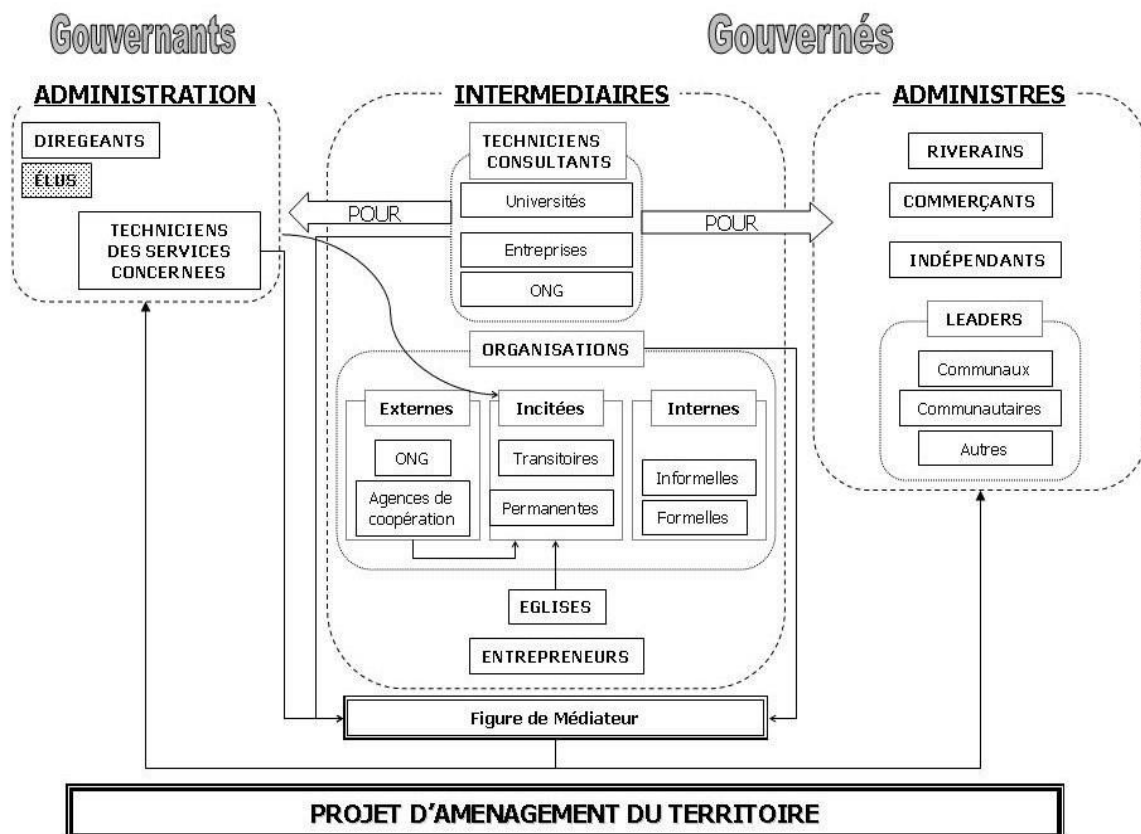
Gouvernants

Gouvernés

ADMINISTRATION

DIREGEANTS

ÉLUS

TECHNICIENS DES SERVICES CONCERNEES

INTERMEDIAIRES

TECHNICIENS CONSULTANTS

Universités

Entreprises

ONG

POUR

POUR

ADMINISTRES

RIVERAINS

COMMERÇANTS

INDÉPENDANTS

LEADERS

Communaux

Communautaires

Autres

ORGANISATIONS

Externes

ONG

Agences de coopération

Incitées

Transitoires

Permanentes

Internes

Informelles

Formelles

EGLISES

ENTREPRENEURS

Figure de Médiateur

PROJET D'AMENAGEMENT DU TERRITOIRE